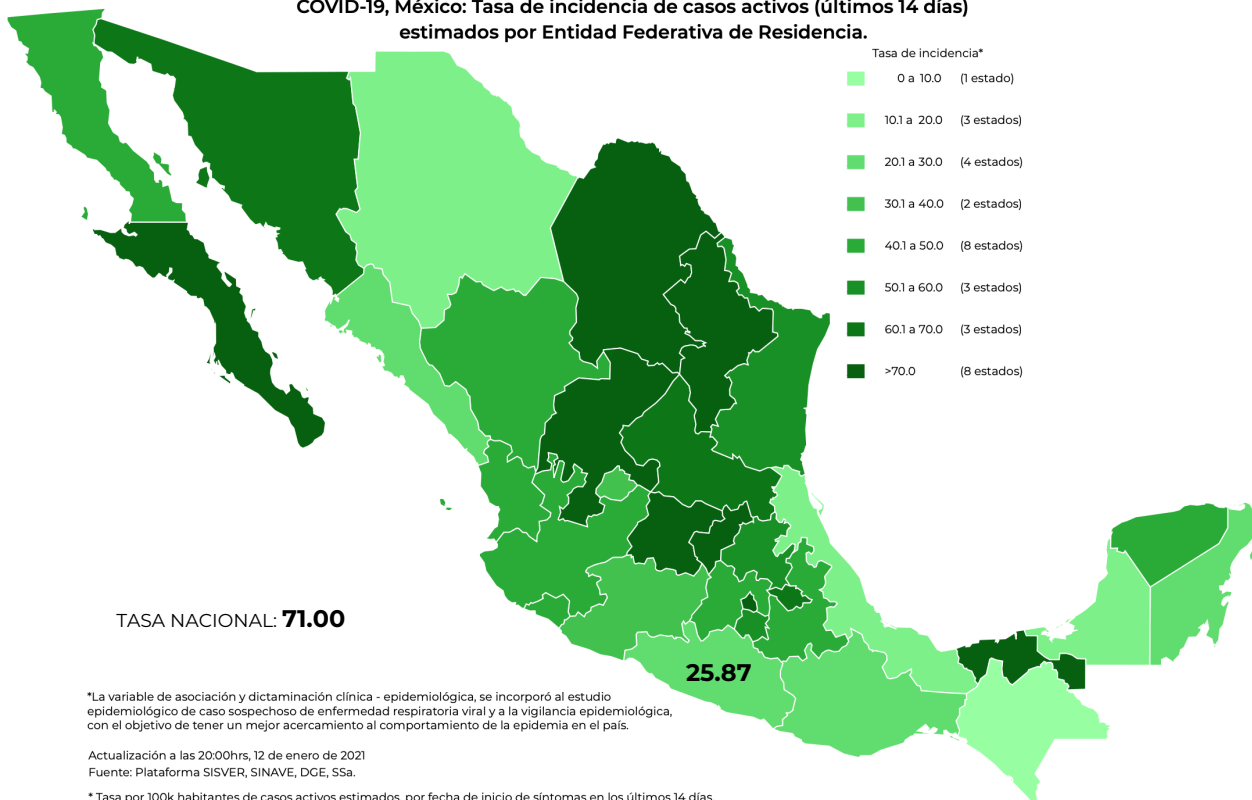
COVID-19, México: Tasa de incidencia de casos activos (últimos 14 días) estimados por Entidad Federativa de Residencia.

Tasa de incidencia*

| | | |
|---|---|---|
| | 0 a 10.0 | (1 estado) |
| | 10.1 a 20.0 | (3 estados) |
| | 20.1 a 30.0 | (4 estados) |
| | 30.1 a 40.0 | (2 estados) |
| | 40.1 a 50.0 | (8 estados) |
| | 50.1 a 60.0 | (3 estados) |
| | 60.1 a 70.0 | (3 estados) |
| | >70.0 | (8 estados) |

TASA NACIONAL: 71.00

25.87

*La variable de asociación y dictaminación clínica - epidemiológica, se incorporó al estudio epidemiológico de caso sospechoso de enfermedad respiratoria viral y a la vigilancia epidemiológica, con el objetivo de tener un mejor acercamiento al comportamiento de la epidemia en el país.

Actualización a las 20:00hrs, 12 de enero de 2021
Fuente: Plataforma SISVER, SINAVE, DGE, SSa.

* Tasa por 100k habitantes de casos activos estimados, por fecha de inicio de síntomas en los últimos 14 días.